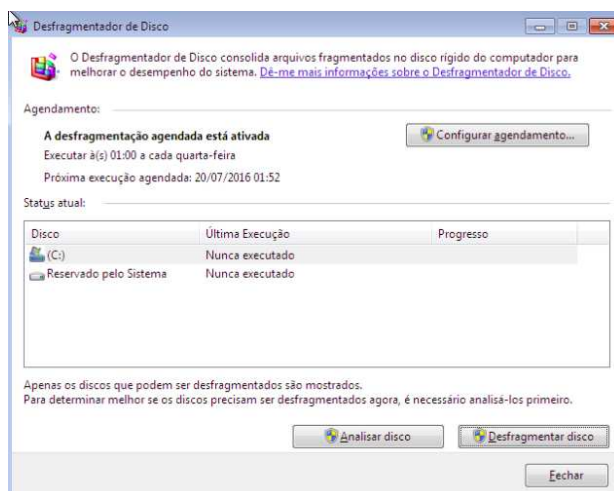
Desfragmentador de Disco

O Desfragmentador de Disco consolida arquivos fragmentados no disco rígido do computador para melhorar o desempenho do sistema. Dê-me mais informações sobre o Desfragmentador de Disco.

Agendamento:

A desfragmentação agendada está ativada

Configurar agendamento...

Executar à(s) 01:00 a cada quarta-feira

Próxima execução agendada: 20/07/2016 01:52

Status atual:

| Disco | Última Execução | Progresso |
|---|---|---|
| (C:) | Nunca executado | |
| Reservado pelo Sistema | Nunca executado | |

Apenas os discos que podem ser desfragmentados são mostrados.
Para determinar melhor se os discos precisam ser desfragmentados agora, é necessário analisá-los primeiro.

Analisar disco

Desfragmentar disco

Fechar